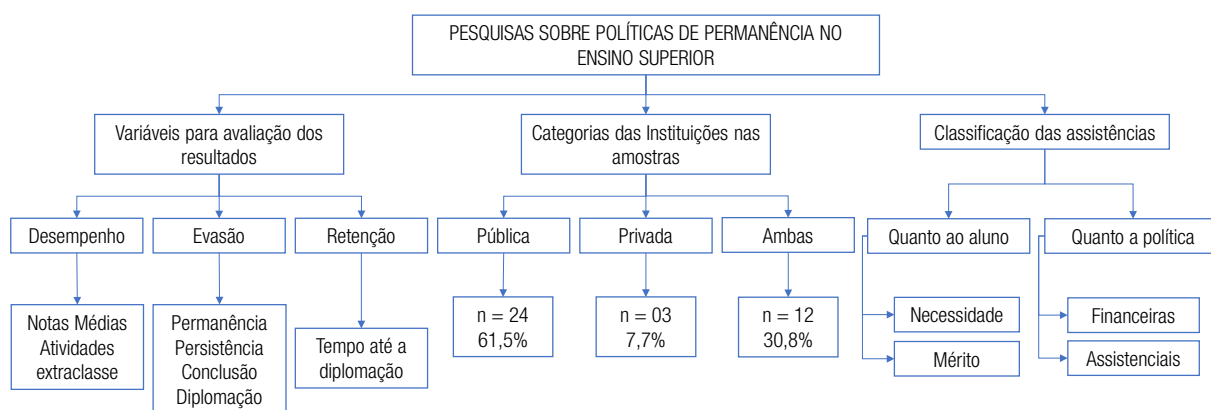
PESQUISAS SOBRE POLÍTICAS DE PERMANÊNCIA NO ENSINO SUPERIOR

Variáveis para avaliação dos resultados

Desempenho

Notas Médias
Atividades extraclasse

Evasão

Permanência
Persistência
Conclusão
Diplomação

Retenção

Tempo até a diplomação

Categorias das Instituições nas amostras

Pública

n = 24
61,5%

Privada

n = 03
7,7%

Ambas

n = 12
30,8%

Classificação das assistências

Quanto ao aluno

Necessidade

Mérito

Quanto a política

Financeiras

Assistenciais